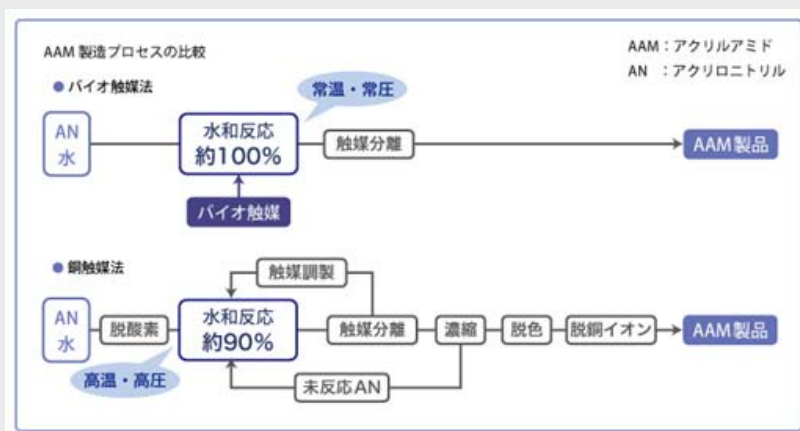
AAM 製造プロセスの比較

AAM：アクリルアミド
AN ：アクリロニトリル

● バイオ触媒法

常温・常圧

AN
水

水和反応
約100%

触媒分離

AAM製品

バイオ触媒

● 銅触媒法

触媒調製

AN
水

脱酸素

水和反応
約90%

触媒分離

濃縮

脱色

脱銅イオン

AAM製品

高温・高圧

未反応AN